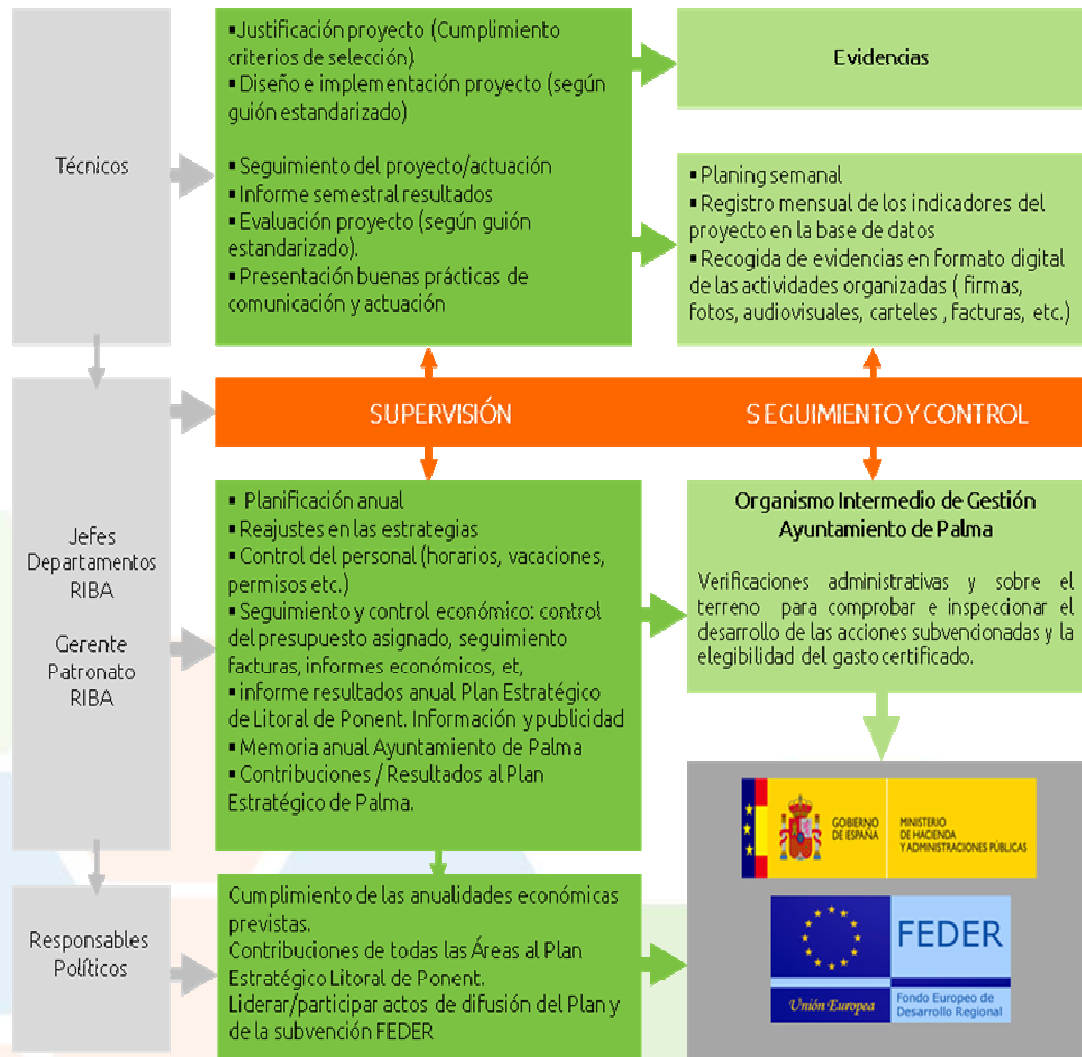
Técnicos

▪Justificación proyecto (Cumplimiento criterios de selección)
▪ Diseño e implementación proyecto (según guión estandarizado)

▪ Seguimiento del proyecto/actuación
▪ Informe semestral resultados
▪ Evaluación proyecto (según guión estandarizado).
▪ Presentación buenas prácticas de comunicación y actuación

Evidencias

▪ Planing semanal
▪ Registro mensual de los indicadores del proyecto en la base de datos
▪ Recogida de evidencias en formato digital de las actividades organizadas ( firmas, fotos, audiovisuales, carteles , facturas, etc.)

SUPERVISIÓN

SEGUIMIENTO Y CONTROL

Jefes Departamentos RIBA

Gerente Patronato RIBA

▪ Planificación anual
▪ Reajustes en las estrategias
▪ Control del personal (horarios, vacaciones, permisos etc.)
▪ Seguimiento y control económico: control del presupuesto asignado, seguimiento facturas, informes económicos, et,
▪ informe resultados anual Plan Estratégico de Litoral de Ponent. Información y publicidad
▪ Memoria anual Ayuntamiento de Palma
▪ Contribuciones / Resultados al Plan Estratégico de Palma.

Organismo Intermedio de Gestión Ayuntamiento de Palma

Verificaciones administrativas y sobre el terreno para comprobar e inspeccionar el desarrollo de las acciones subvencionadas y la elegibilidad del gasto certificado.

GOBIERNO DE ESPAÑA
MINISTERIO DE HACIENDA Y ADMINISTRACIONES PÚBLICAS

FEDER
Unión Europea
Fondo Europeo de Desarrollo Regional

Responsables Políticos

Cumplimiento de las anualidades económicas previstas.
Contribuciones de todas las Áreas al Plan Estratégico Litoral de Ponent.
Liderar/participar actos de difusión del Plan y de la subvención FEDER